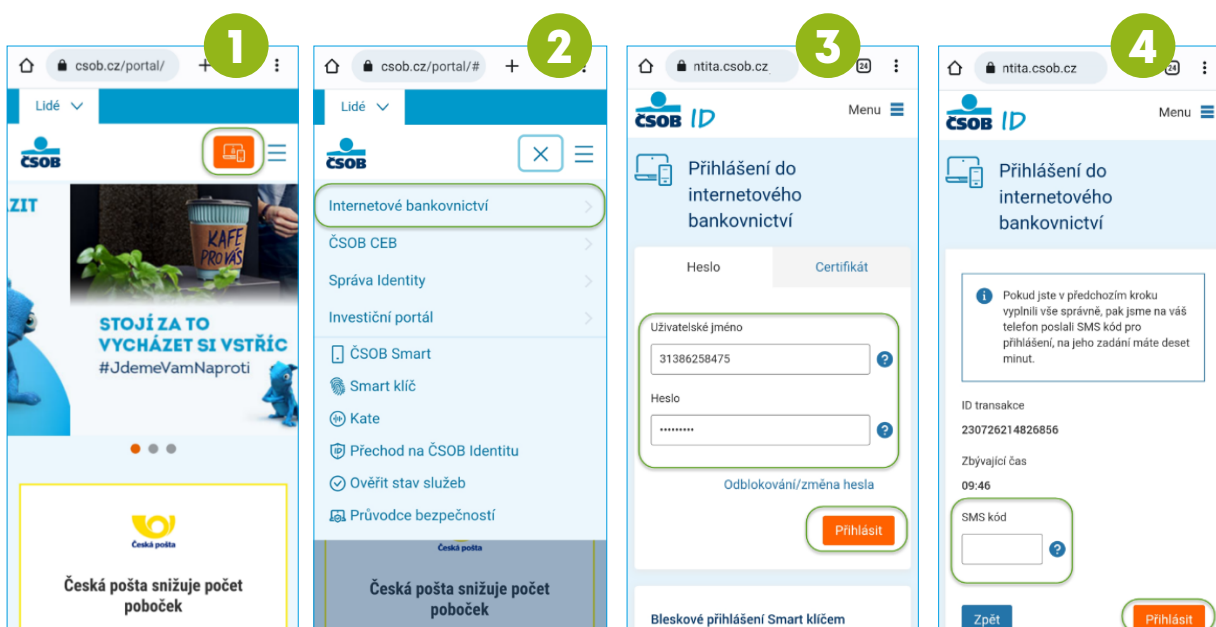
1

csob.cz/portal/

Lidé

ČSOB

ZIT

KAFE PRO VÁS

STOJÍ ZA TO VYCHÁZET SI VSTŘÍC
#JdemeVamNaproti

Česká pošta

Česká pošta snižuje počet poboček

2

csob.cz/portal/#

Lidé

ČSOB

Internetové bankovnictví

ČSOB CEB

Správa Identity

Investiční portál

ČSOB Smart

Smart klíč

Kate

Přechod na ČSOB Identitu

Ověřit stav služeb

Průvodce bezpečností

Česká pošta

Česká pošta snižuje počet poboček

3

ntita.csob.cz

ČSOB ID

Menu

Přihlášení do internetového bankovnictví

Heslo

Certifikát

Uživatelské jméno

31386258475

Heslo

•••••••••

Odblokování/změna hesla

Přihlásit

Bleskové přihlášení Smart klíčem

4

ntita.csob.cz

ČSOB ID

Menu

Přihlášení do internetového bankovnictví

Pokud jste v předchozím kroku vyplnili vše správně, pak jsme na váš telefon poslali SMS kód pro přihlášení, na jeho zadání máte deset minut.

ID transakce

230726214826856

Zbývající čas

09:46

SMS kód

Zpět

Přihlásit